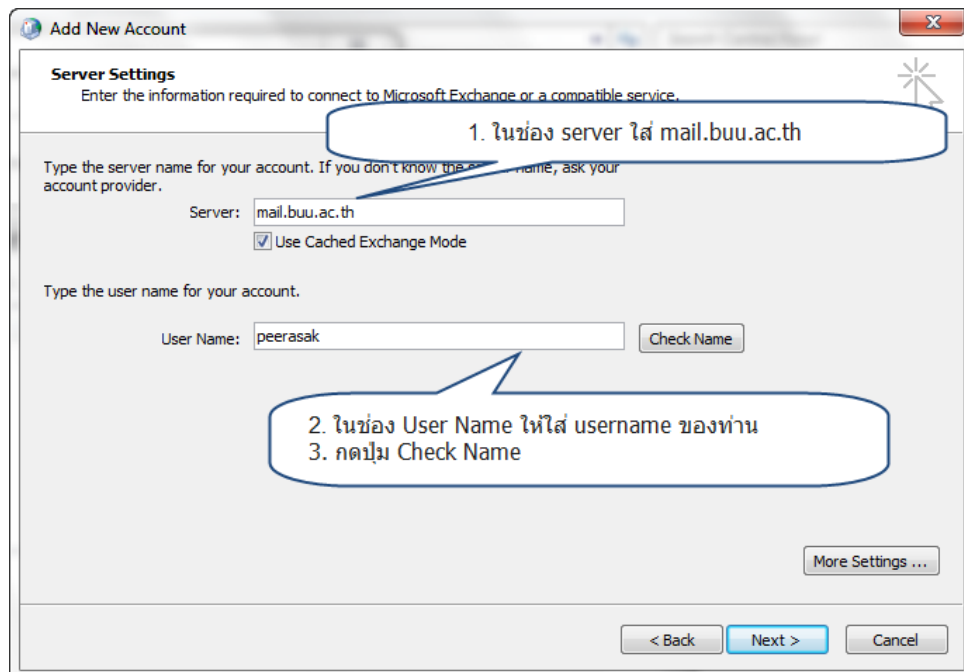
Add New Account

Server Settings
Enter the information required to connect to Microsoft Exchange or a compatible service.

1. ในช่อง server ใส่ mail.buu.ac.th

Type the server name for your account. If you don't know the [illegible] name, ask your account provider.

Server: mail.buu.ac.th

Use Cached Exchange Mode

Type the user name for your account.

User Name: peerasak

Check Name

2. ในช่อง User Name ให้ใส่ username ของท่าน
3. กดปุ่ม Check Name

More Settings ...

< Back

Next >

Cancel